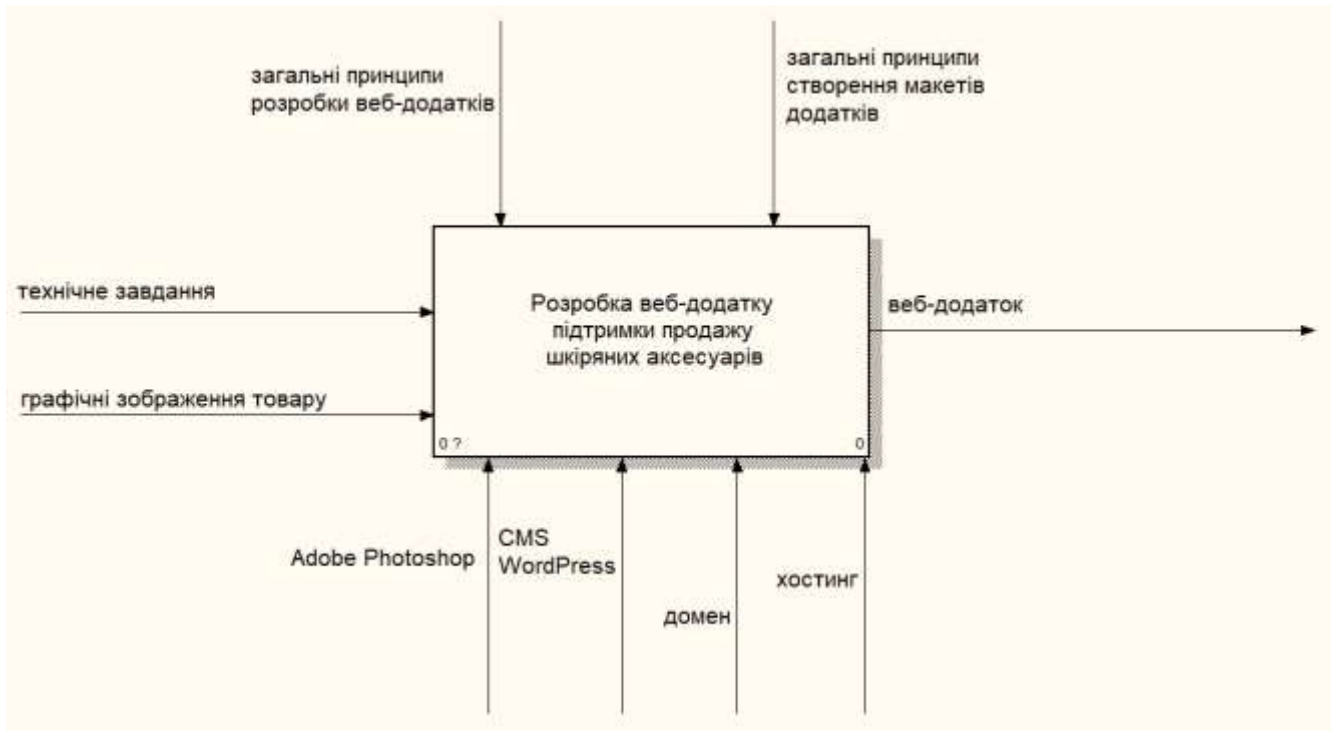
загальні принципи розробки веб-додатків

загальні принципи створення макетів додатків

технічне завдання

графічні зображення товару

Розробка веб-додатку підтримки продажу шкіряних аксесуарів

веб-додаток

0 ?

0

Adobe Photoshop

CMS WordPress

домен

хостинг